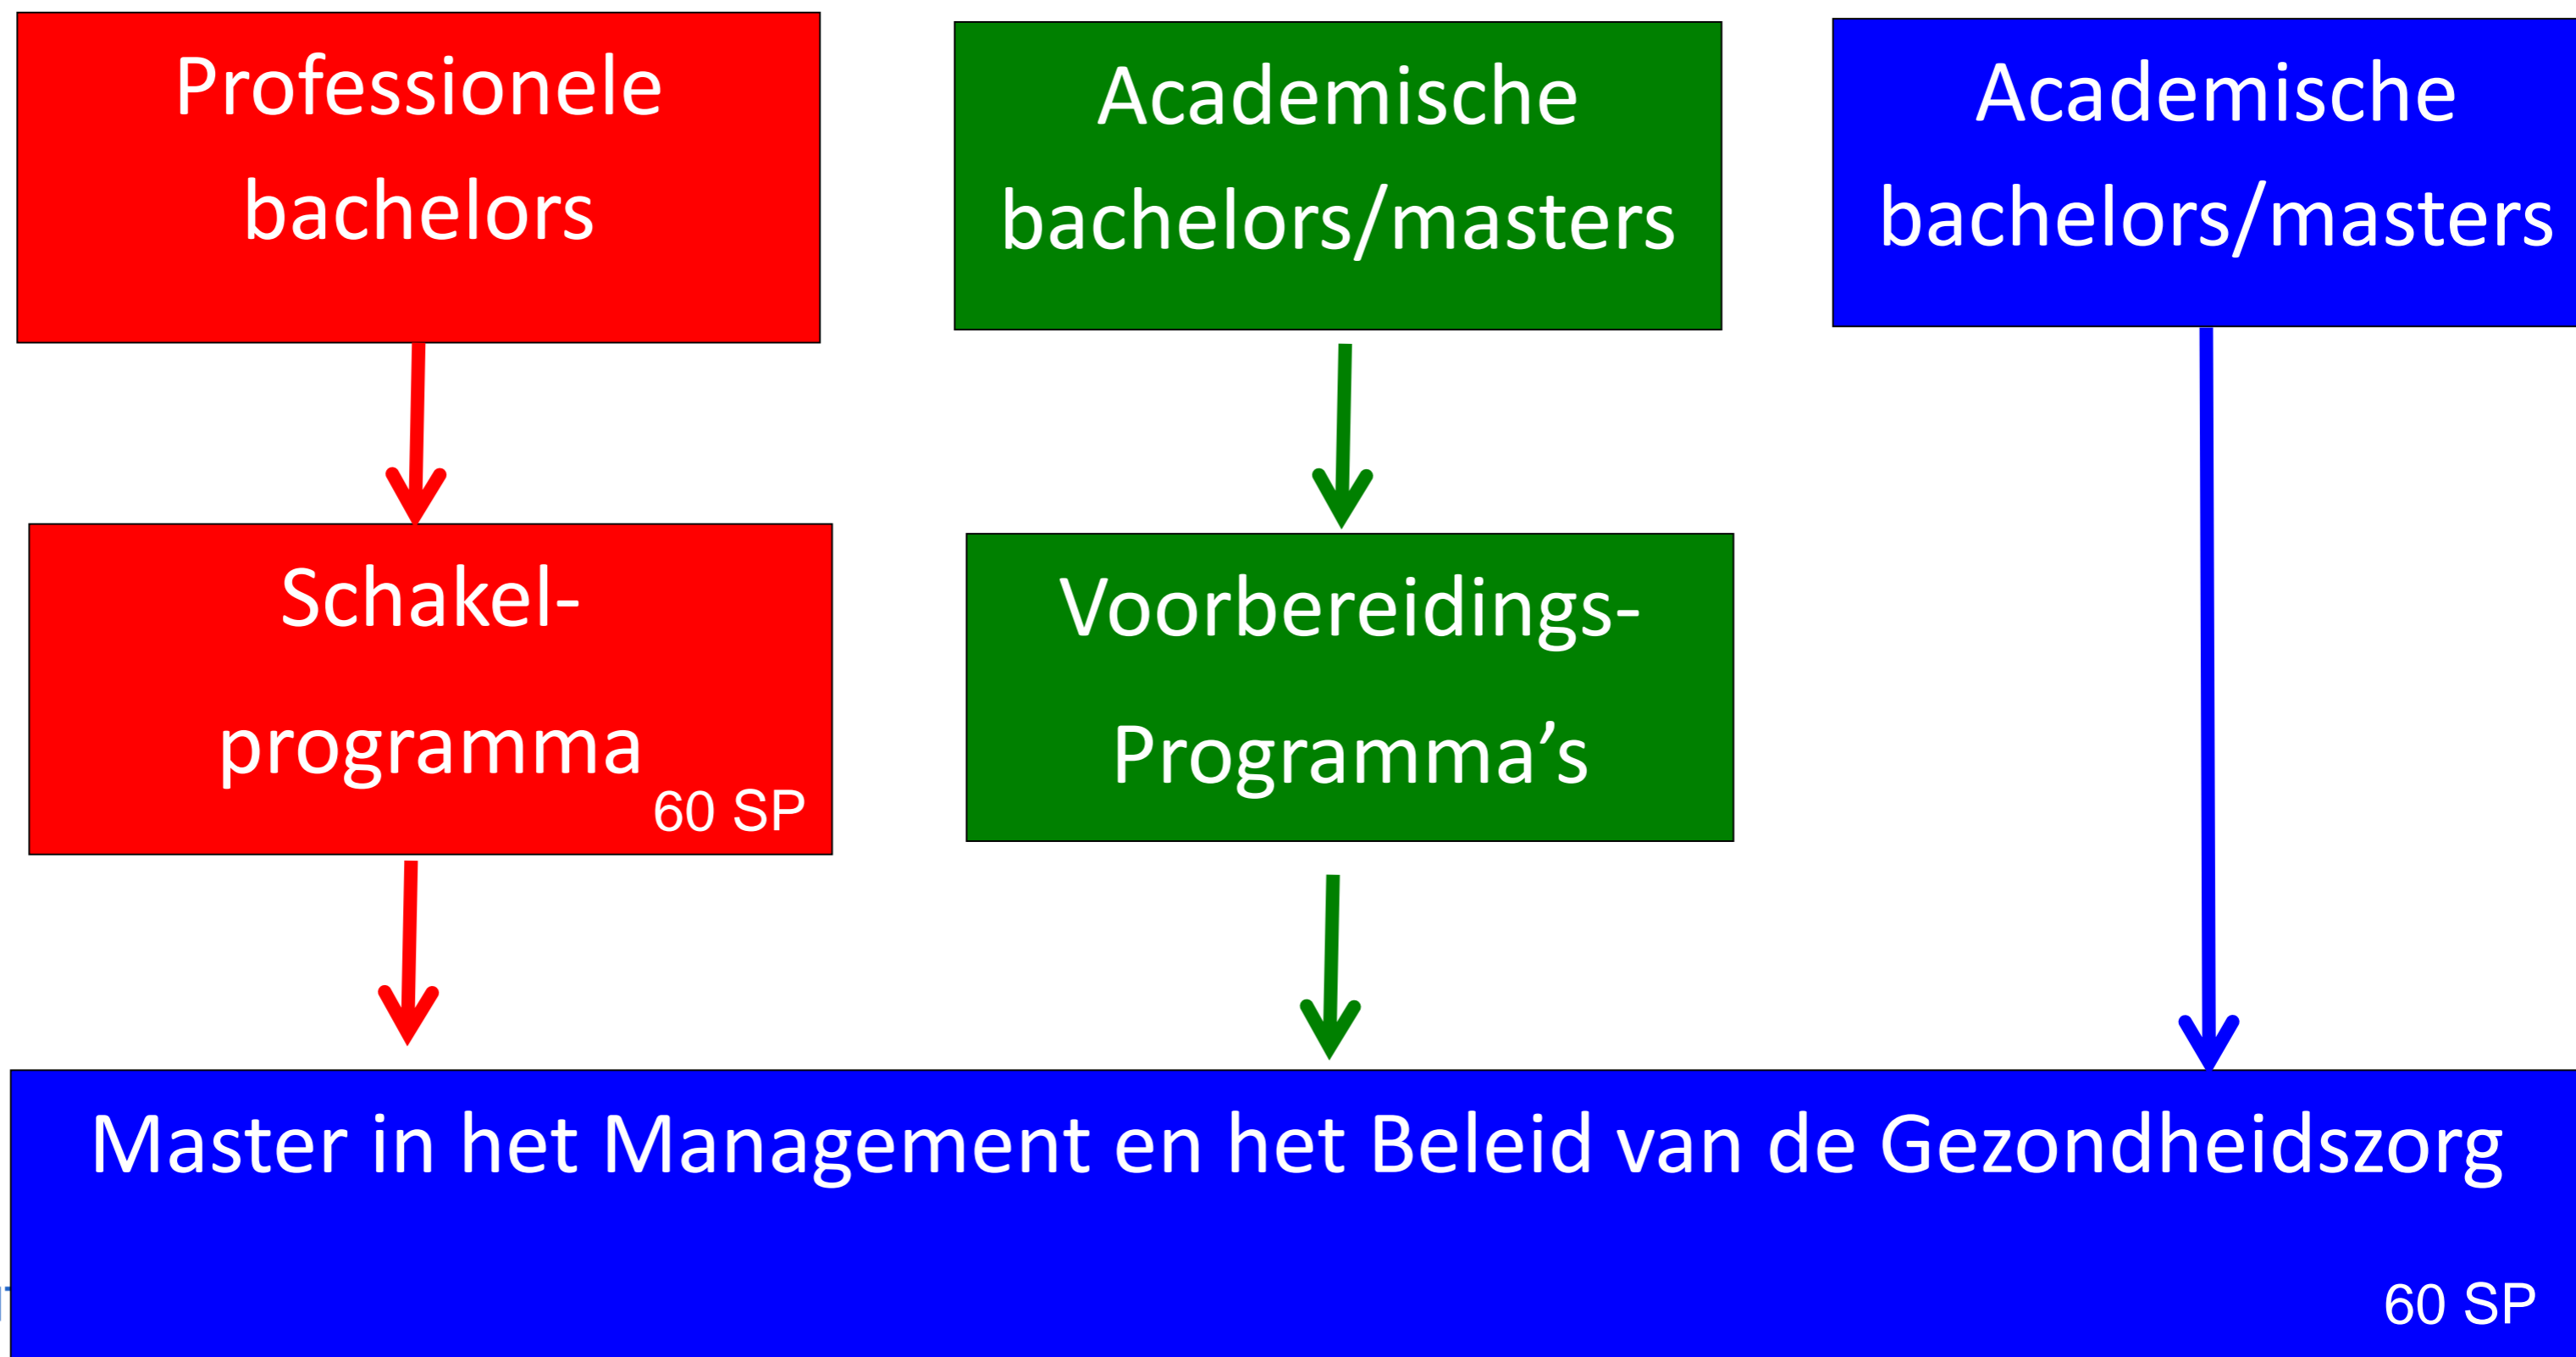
Professionele bachelors

Academische bachelors/masters

Academische bachelors/masters

Schakel-programma
60 SP

Voorbereidings-Programma's

Master in het Management en het Beleid van de Gezondheidszorg
60 SP